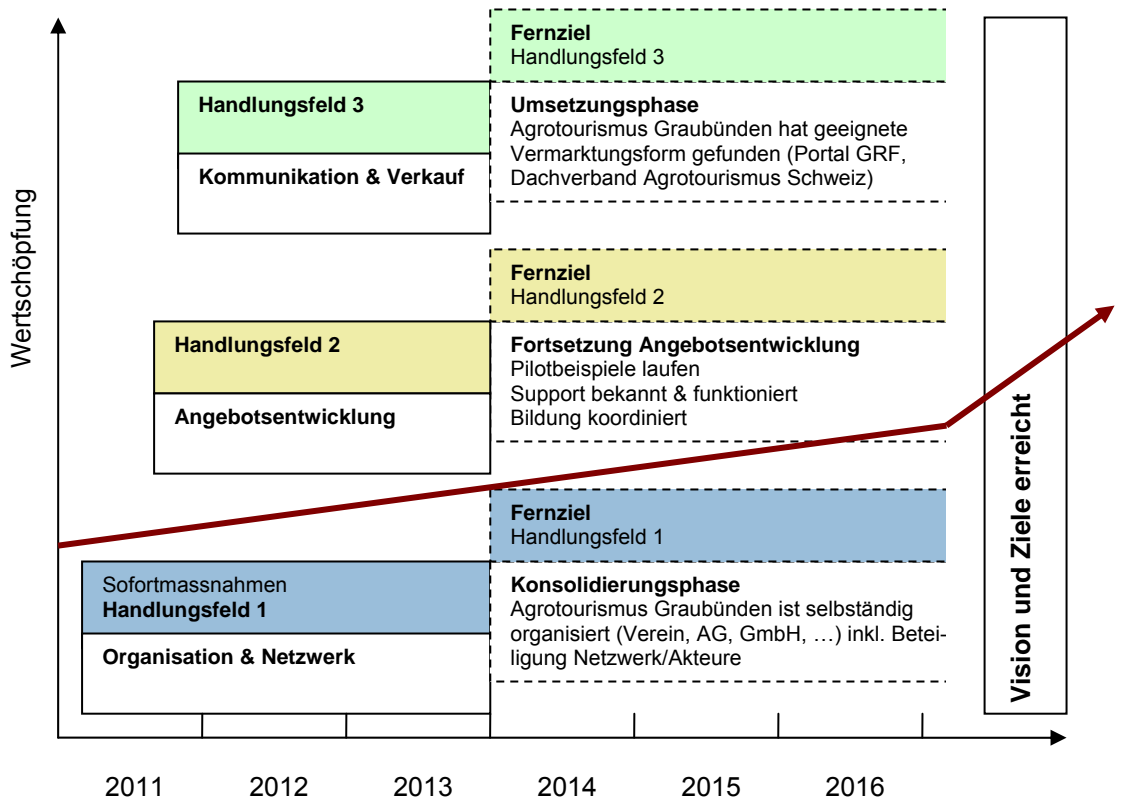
Wertschöpfung

Handlungsfeld 3

Kommunikation & Verkauf

Fernziel
Handlungsfeld 3

Umsetzungsphase
Agrotourismus Graubünden hat geeignete Vermarktungsform gefunden (Portal GRF, Dachverband Agrotourismus Schweiz)

Handlungsfeld 2

Angebotsentwicklung

Fernziel
Handlungsfeld 2

Fortsetzung Angebotsentwicklung
Pilotbeispiele laufen
Support bekannt & funktioniert
Bildung koordiniert

Sofortmassnahmen
Handlungsfeld 1

Organisation & Netzwerk

Fernziel
Handlungsfeld 1

Konsolidierungsphase
Agrotourismus Graubünden ist selbständig organisiert (Verein, AG, GmbH, …) inkl. Beteiligung Netzwerk/Akteure

Vision und Ziele erreicht

2011 2012 2013 2014 2015 2016